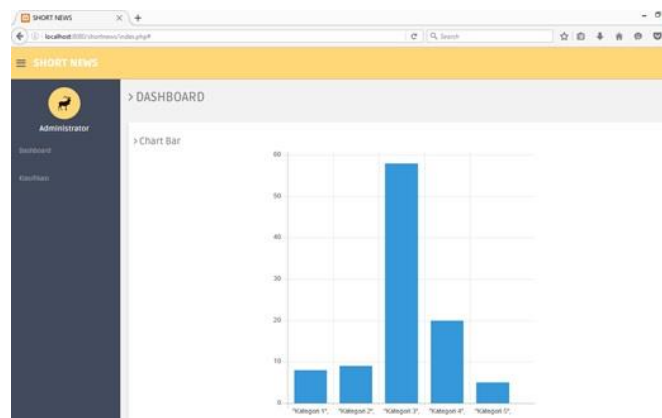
SHORT NEWS

localhost:8080/shortnews/index.php#

Search

SHORT NEWS

Administrator

Dashboard

Klasifikasi

> DASHBOARD

> Chart Bar

60

50

40

30

20

10

0

"Kategori 1", "Kategori 2", "Kategori 3", "Kategori 4", "Kategori 5",